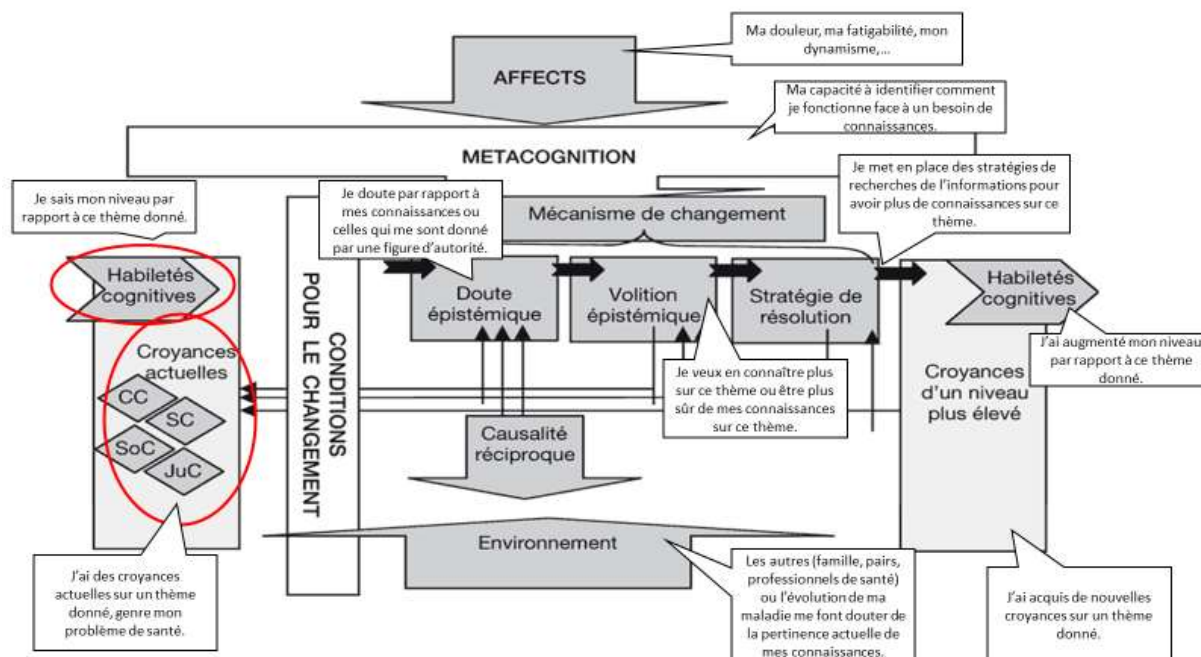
Ma douleur, ma fatigabilité, mon dynamisme,...

AFFECTS

Ma capacité à identifier comment je fonctionne face à un besoin de connaissances.

METACOGNITION

Je sais mon niveau par rapport à ce thème donné.

Je doute par rapport à mes connaissances ou celles qui me sont donné par une figure d'autorité.

Mécanisme de changement

Je met en place des stratégies de recherches de l'informations pour avoir plus de connaissances sur ce thème.

Habiletés cognitives

Croyances actuelles

CC

SC

SoC

JuC

CONDITIONS POUR LE CHANGEMENT

Doute épistémique

Volition épistémique

Stratégie de résolution

Je veux en connaître plus sur ce thème ou être plus sûr de mes connaissances sur ce thème.

Habiletés cognitives

J'ai augmenté mon niveau par rapport à ce thème donné.

Croyances d'un niveau plus élevé

Causalité réciproque

Environnement

J'ai des croyances actuelles sur un thème donné, genre mon problème de santé.

Les autres (famille, pairs, professionnels de santé) ou l'évolution de ma maladie me font douter de la pertinence actuelle de mes connaissances.

J'ai acquis de nouvelles croyances sur un thème donné.